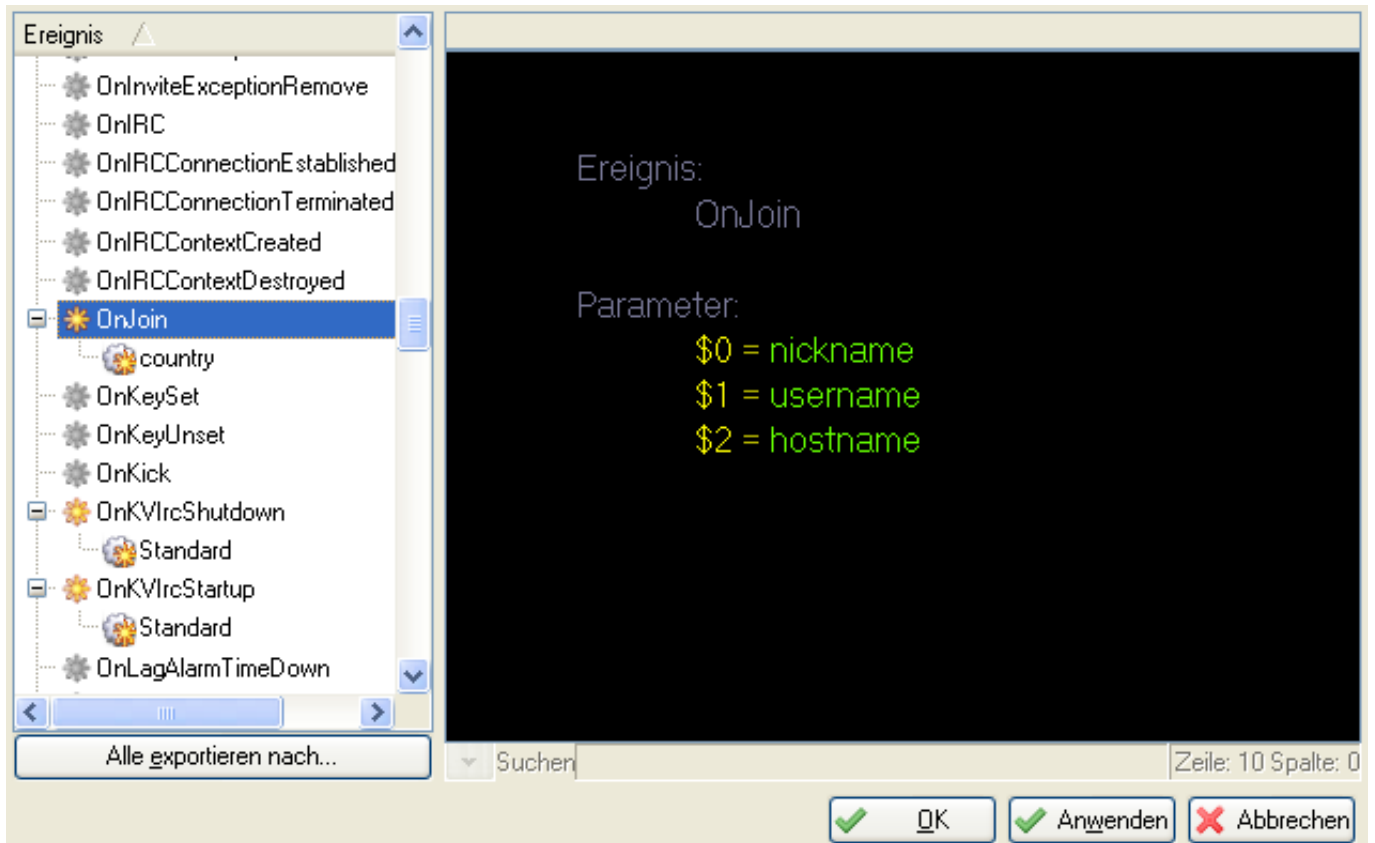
Ereignis

OnInviteExceptionRemove
OnIRC
OnIRCConnectionEstablished
OnIRCConnectionTerminated
OnIRCContextCreated
OnIRCContextDestroyed
OnJoin
country
OnKeySet
OnKeyUnset
OnKick
OnKVIrcShutdown
Standard
OnKVIrcStartup
Standard
OnLagAlarmTimeDown

Alle exportieren nach...

Ereignis:
OnJoin

Parameter:
$0 = nickname
$1 = username
$2 = hostname

Suchen
Zeile: 10 Spalte: 0

OK
Anwenden
Abbrechen